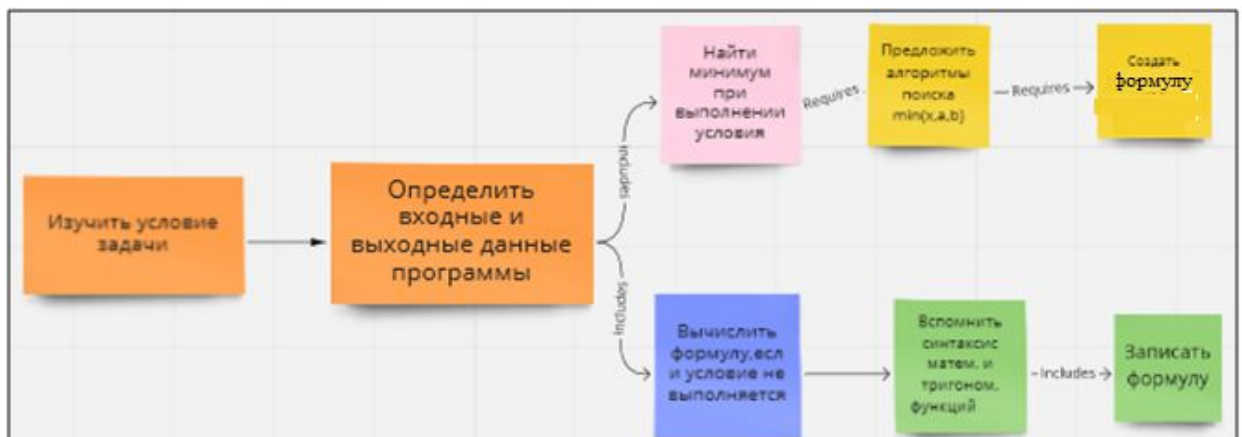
Изучить условие задачи

Определить входные и выходные данные программы

Includes

Найти минимум при выполнении условия

Requires

Предложить алгоритмы поиска min(x,a,b)

Requires

Создать формулу

Includes

Вычислить формулу,есл и условие не выполняется

Вспомнить синтаксис матем. и тригоном. функций

Includes

Записать формулу